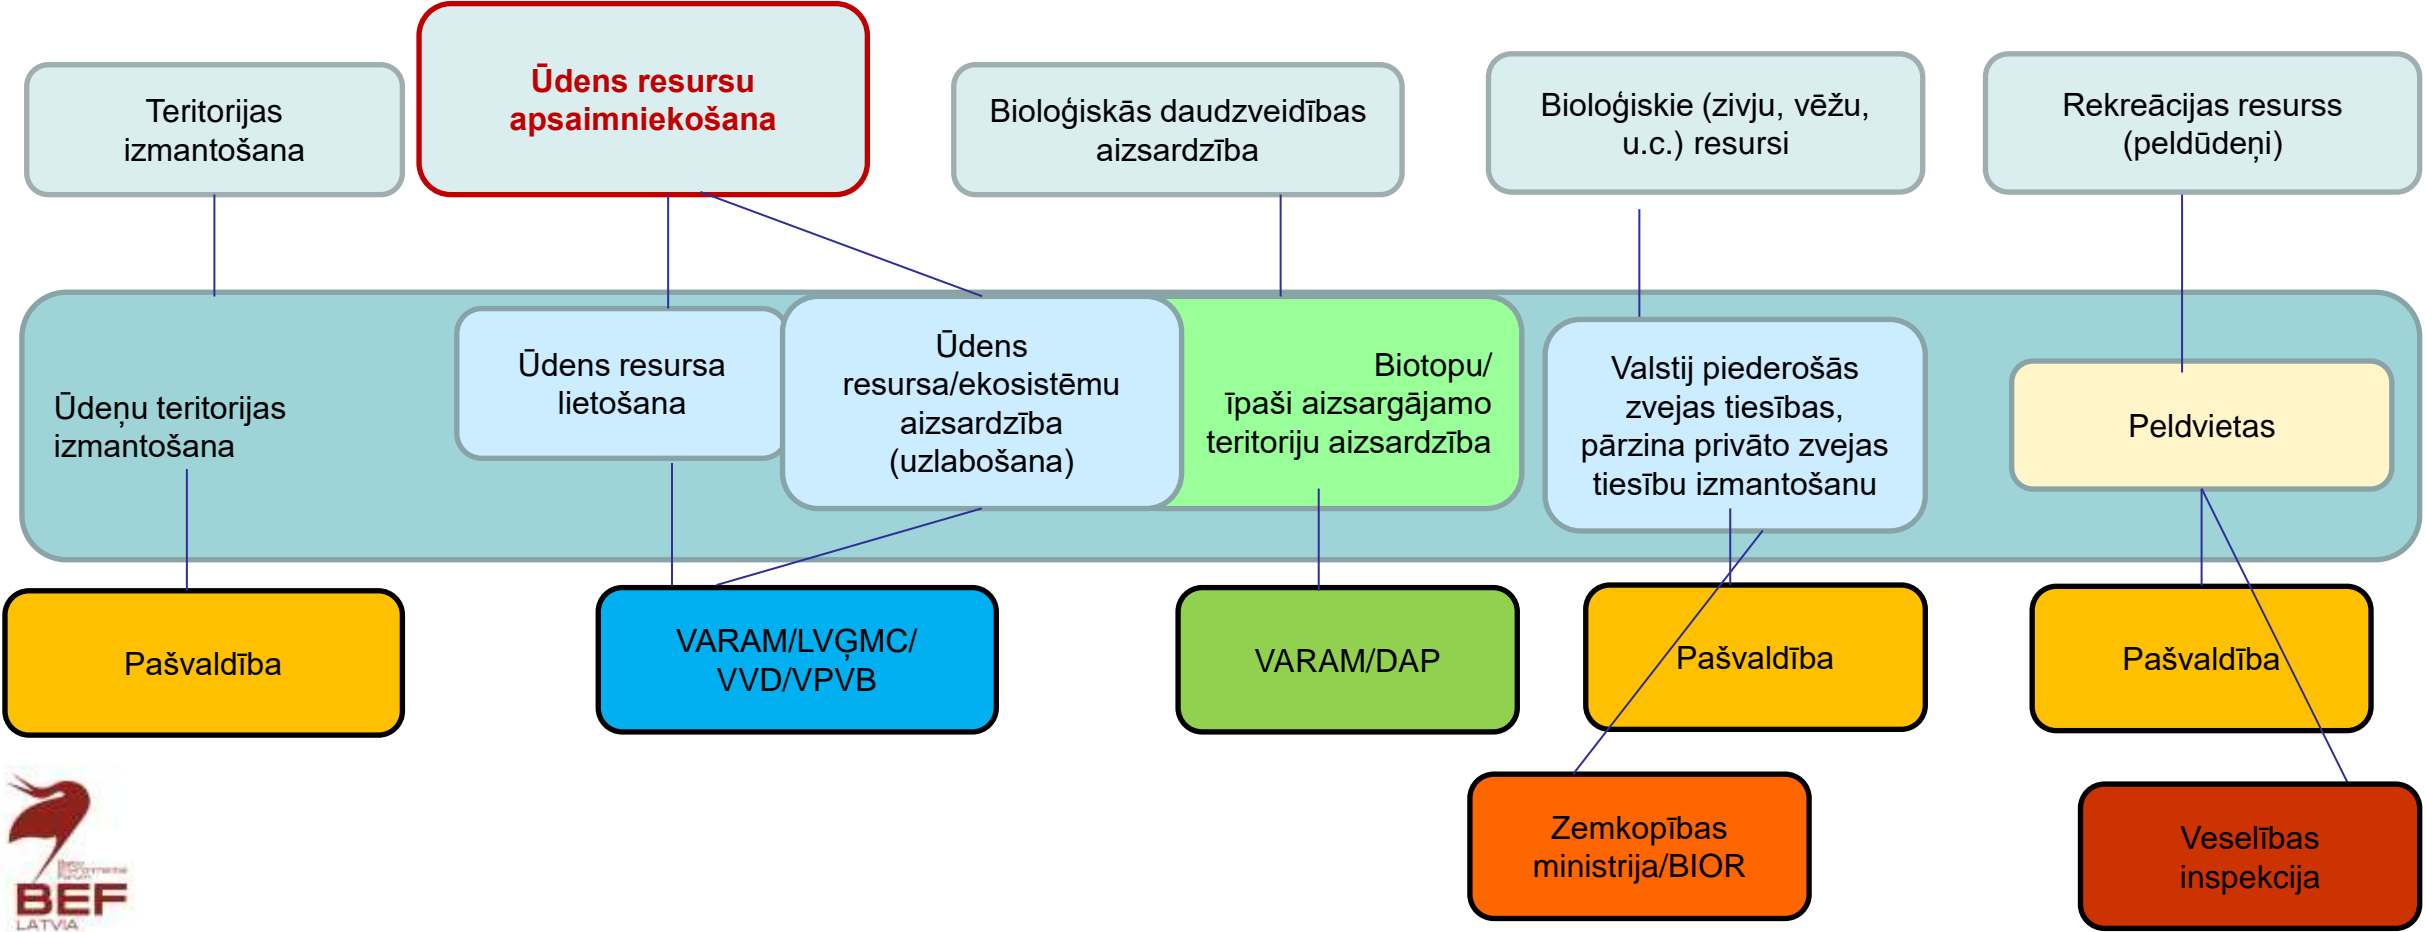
Teritorijas izmantošana

Ūdens resursu apsaimniekošana

Bioloģiskās daudzveidības aizsardzība

Bioloģiskie (zivju, vēžu, u.c.) resursi

Rekreācijas resurss (peldūdeņi)

Ūdeņu teritorijas izmantošana

Ūdens resursa lietošana

Ūdens resursa/ekosistēmu aizsardzība (uzlabošana)

Biotopu/ īpaši aizsargājamo teritoriju aizsardzība

Valstij piederošās zvejas tiesības, pārzina privāto zvejas tiesību izmantošanu

Peldvietas

Pašvaldība

VARAM/LVĢMC/ VVD/VPVB

VARAM/DAP

Pašvaldība

Pašvaldība

Zemkopības ministrija/BIOR

Veselības inspekcija

Baltic Environmental Forum
BEF
LATVIA